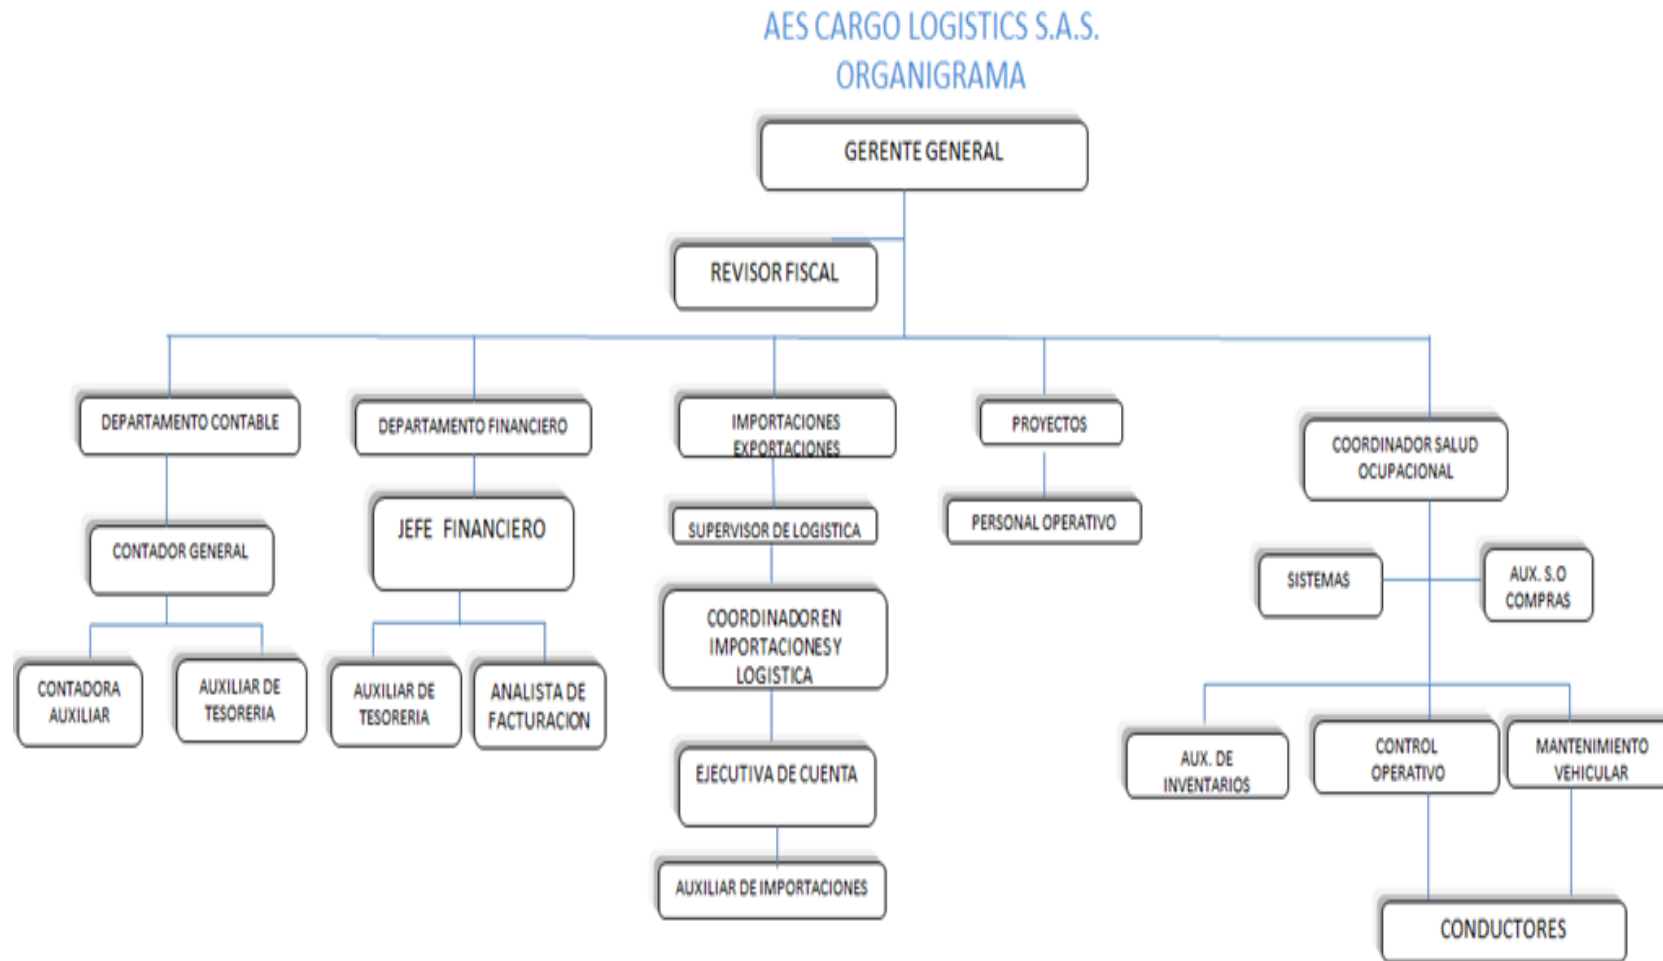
AES CARGO LOGISTICS S.A.S.
ORGANIGRAMA

GERENTE GENERAL

REVISOR FISCAL

DEPARTAMENTO CONTABLE

DEPARTAMENTO FINANCIERO

IMPORTACIONES EXPORTACIONES

PROYECTOS

COORDINADOR SALUD OCUPACIONAL

CONTADOR GENERAL

JEFE FINANCIERO

SUPERVISOR DE LOGISTICA

PERSONAL OPERATIVO

SISTEMAS

AUX. S.O COMPRAS

CONTADORA AUXILIAR

AUXILIAR DE TESORERIA

AUXILIAR DE TESORERIA

ANALISTA DE FACTURACION

COORDINADOR EN IMPORTACIONES Y LOGISTICA

AUX. DE INVENTARIOS

CONTROL OPERATIVO

MANTENIMIENTO VEHICULAR

EJECUTIVA DE CUENTA

AUXILIAR DE IMPORTACIONES

CONDUCTORES